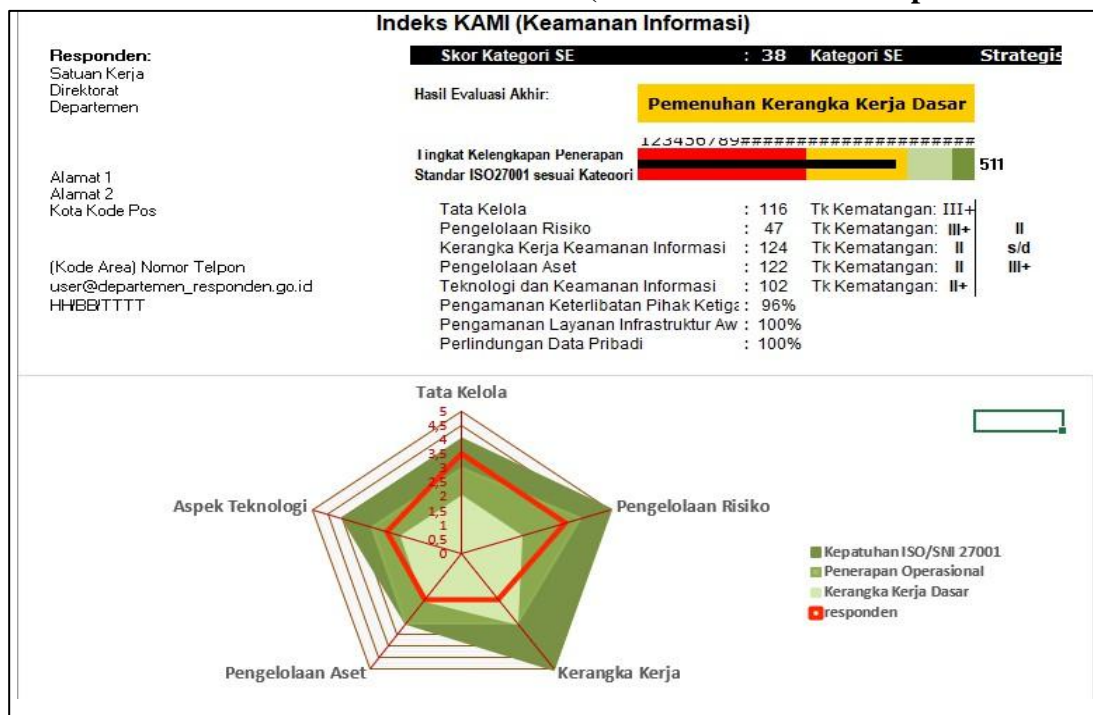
Indeks KAMI (Keamanan Informasi)

Responden:
Satuan Kerja
Direktorat
Departemen

Skor Kategori SE : 38 Kategori SE Strategis

Hasil Evaluasi Akhir:

Pemenuhan Kerangka Kerja Dasar

123456789####################

Tingkat Kelengkapan Penerapan Standar ISO27001 sesuai Kategori

511

Alamat 1
Alamat 2
Kota Kode Pos

(Kode Area) Nomor Telpon
user@departemen_responden.go.id
HH/BB/TTTT

Tata Kelola : 116 Tk Kematangan: III+
Pengelolaan Risiko : 47 Tk Kematangan: III+
Kerangka Kerja Keamanan Informasi : 124 Tk Kematangan: II
Pengelolaan Aset : 122 Tk Kematangan: II
Teknologi dan Keamanan Informasi : 102 Tk Kematangan: II+
Pengamanan Keterlibatan Pihak Ketiga : 96%
Pengamanan Layanan Infrastruktur Aw : 100%
Perlindungan Data Pribadi : 100%

II
s/d
III+

Tata Kelola
5
4,5
4
3,5
3
2,5
2
1,5
1
0,5
0
Pengelolaan Risiko
Kerangka Kerja
Pengelolaan Aset
Aspek Teknologi

Kepatuhan ISO/SNI 27001
Penerapan Operasional
Kerangka Kerja Dasar
responden